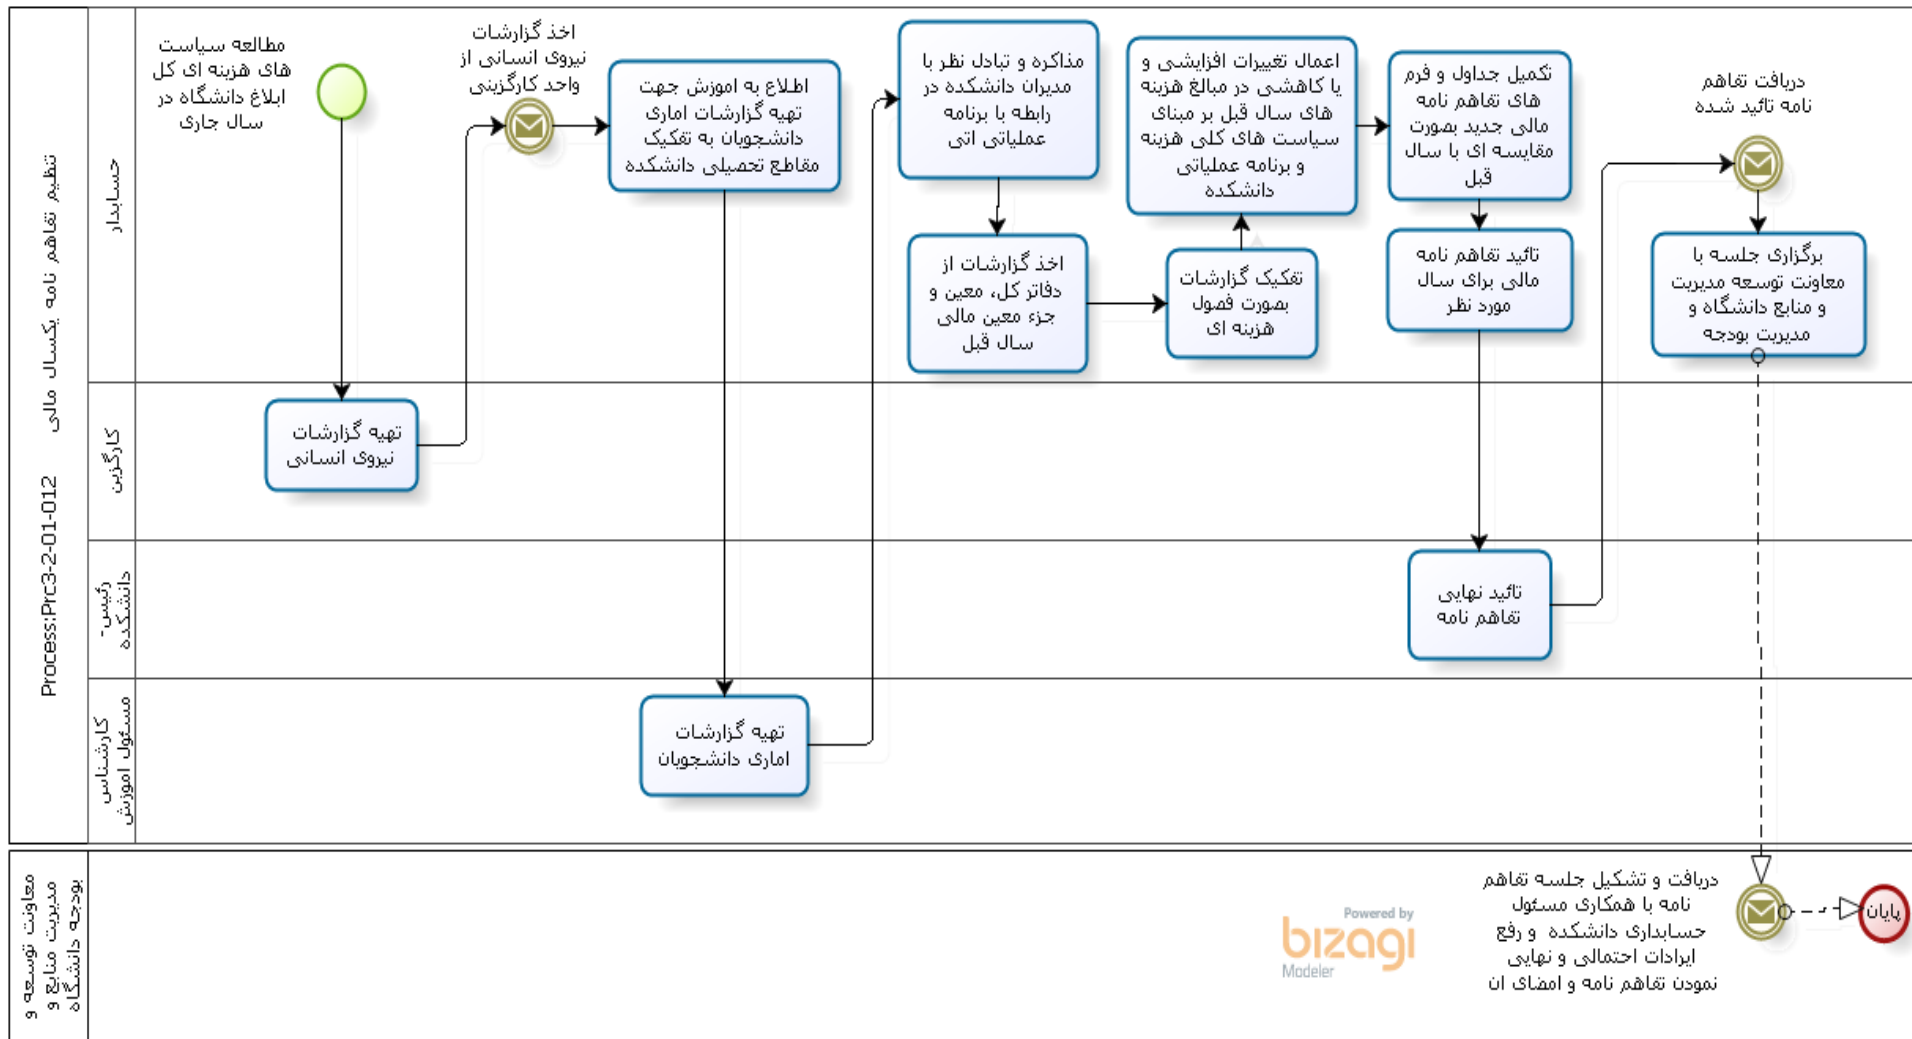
Process:Prc3-2-01-012

تنظیم تفاهم نامه یکسال مالی

حسابدار

مطالعه سیاست های هزینه ای کل ابلاغ دانشگاه در سال جاری

اخذ گزارشات نیروی انسانی از واحد کارگزینی

اطلاع به اموزش جهت تهیه گزارشات اماری دانشجویان به تفکیک مقاطع تحصیلی دانشکده

مذاکره و تبادل نظر با مدیران دانشکده در رابطه با برنامه عملیاتی اتی

اعمال تغییرات افزایشی و یا کاهشی در مبالغ هزینه های سال قبل بر مبنای سیاست های کلی هزینه و برنامه عملیاتی دانشکده

تکمیل جداول و فرم های تفاهم نامه مالی جدید بصورت مقایسه ای با سال قبل

دریافت تفاهم نامه تائید شده

اخذ گزارشات از دفاتر کل، معین و جزء معین مالی سال قبل

تفکیک گزارشات بصورت فصول هزینه ای

تائید تفاهم نامه مالی برای سال مورد نظر

برگزاری جلسه با معاونت توسعه مدیریت و منابع دانشگاه و مدیریت بودجه

کارگزین

تهیه گزارشات نیروی انسانی

رئیس دانشکده

تائید نهایی تفاهم نامه

کارشناس مسئول اموزش

تهیه گزارشات اماری دانشجویان

معاونت توسعه مدیریت منابع و بودجه دانشگاه

دریافت و تشکیل جلسه تفاهم نامه با همکاری مسئول حسابداری دانشکده و رفع ایرادات احتمالی و نهایی نمودن تفاهم نامه و امضای ان

پایان

Powered by bizagi Modeler